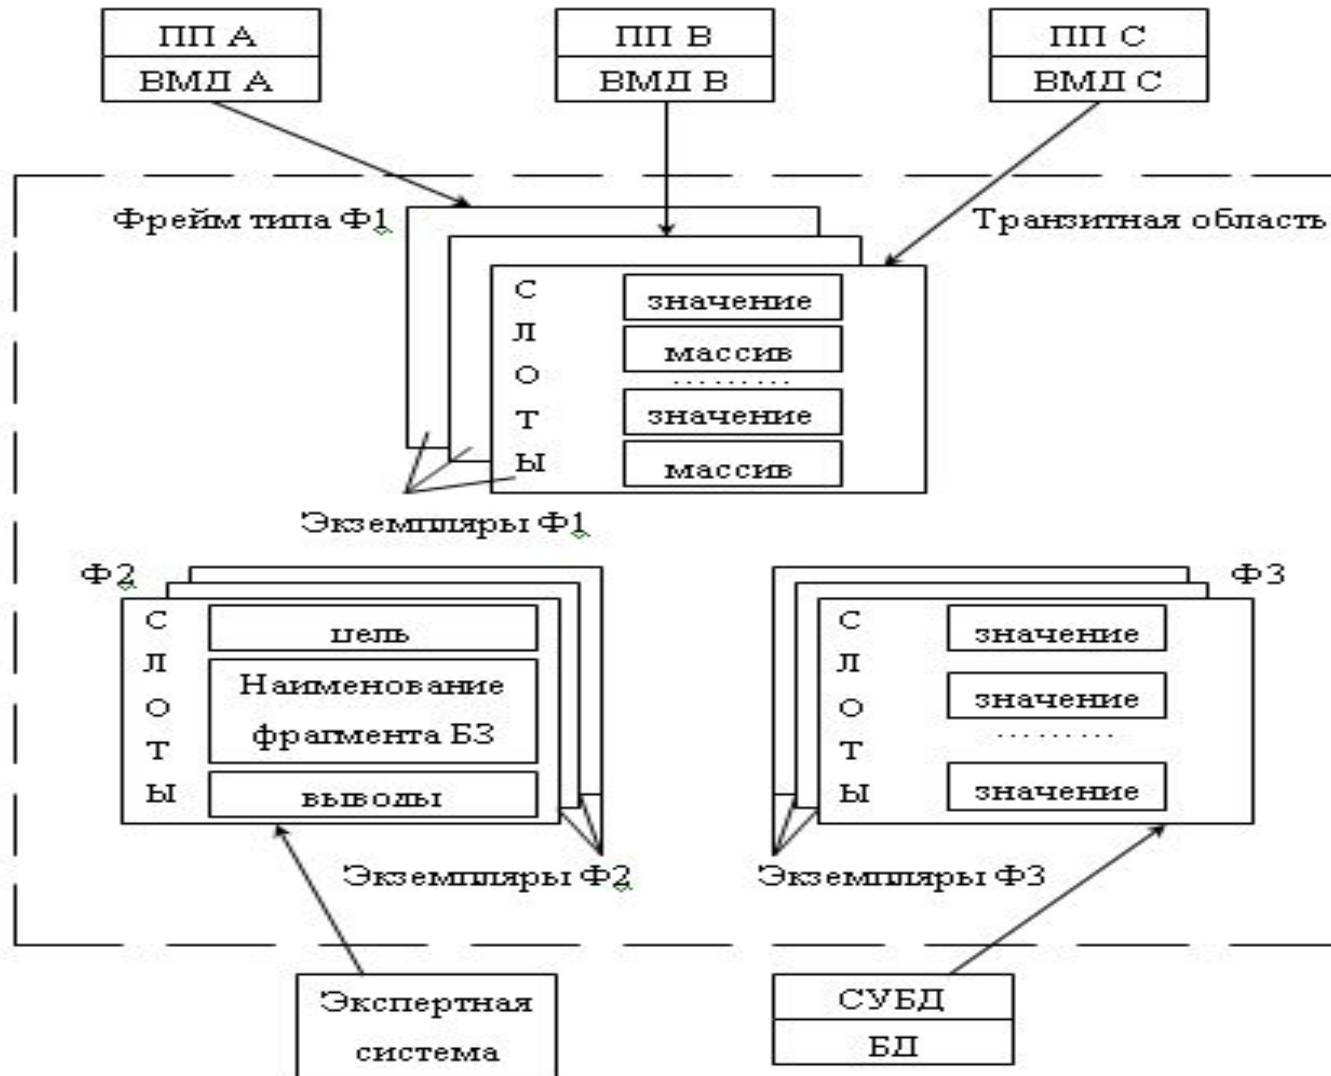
ПП А
ВМД А

ПП В
ВМД В

ПП С
ВМД С

Фрейм типа Ф1

Транзитная область

с
л
о
т
ы

значение
массив
.........
значение
массив

Экземпляры Ф1

Ф2

с
л
о
т
ы

цель
Наименование фрагмента БЗ
выводы

Экземпляры Ф2

Ф3

с
л
о
т
ы

значение
значение
.........
значение

Экземпляры Ф3

Экспертная система

СУБД
БД